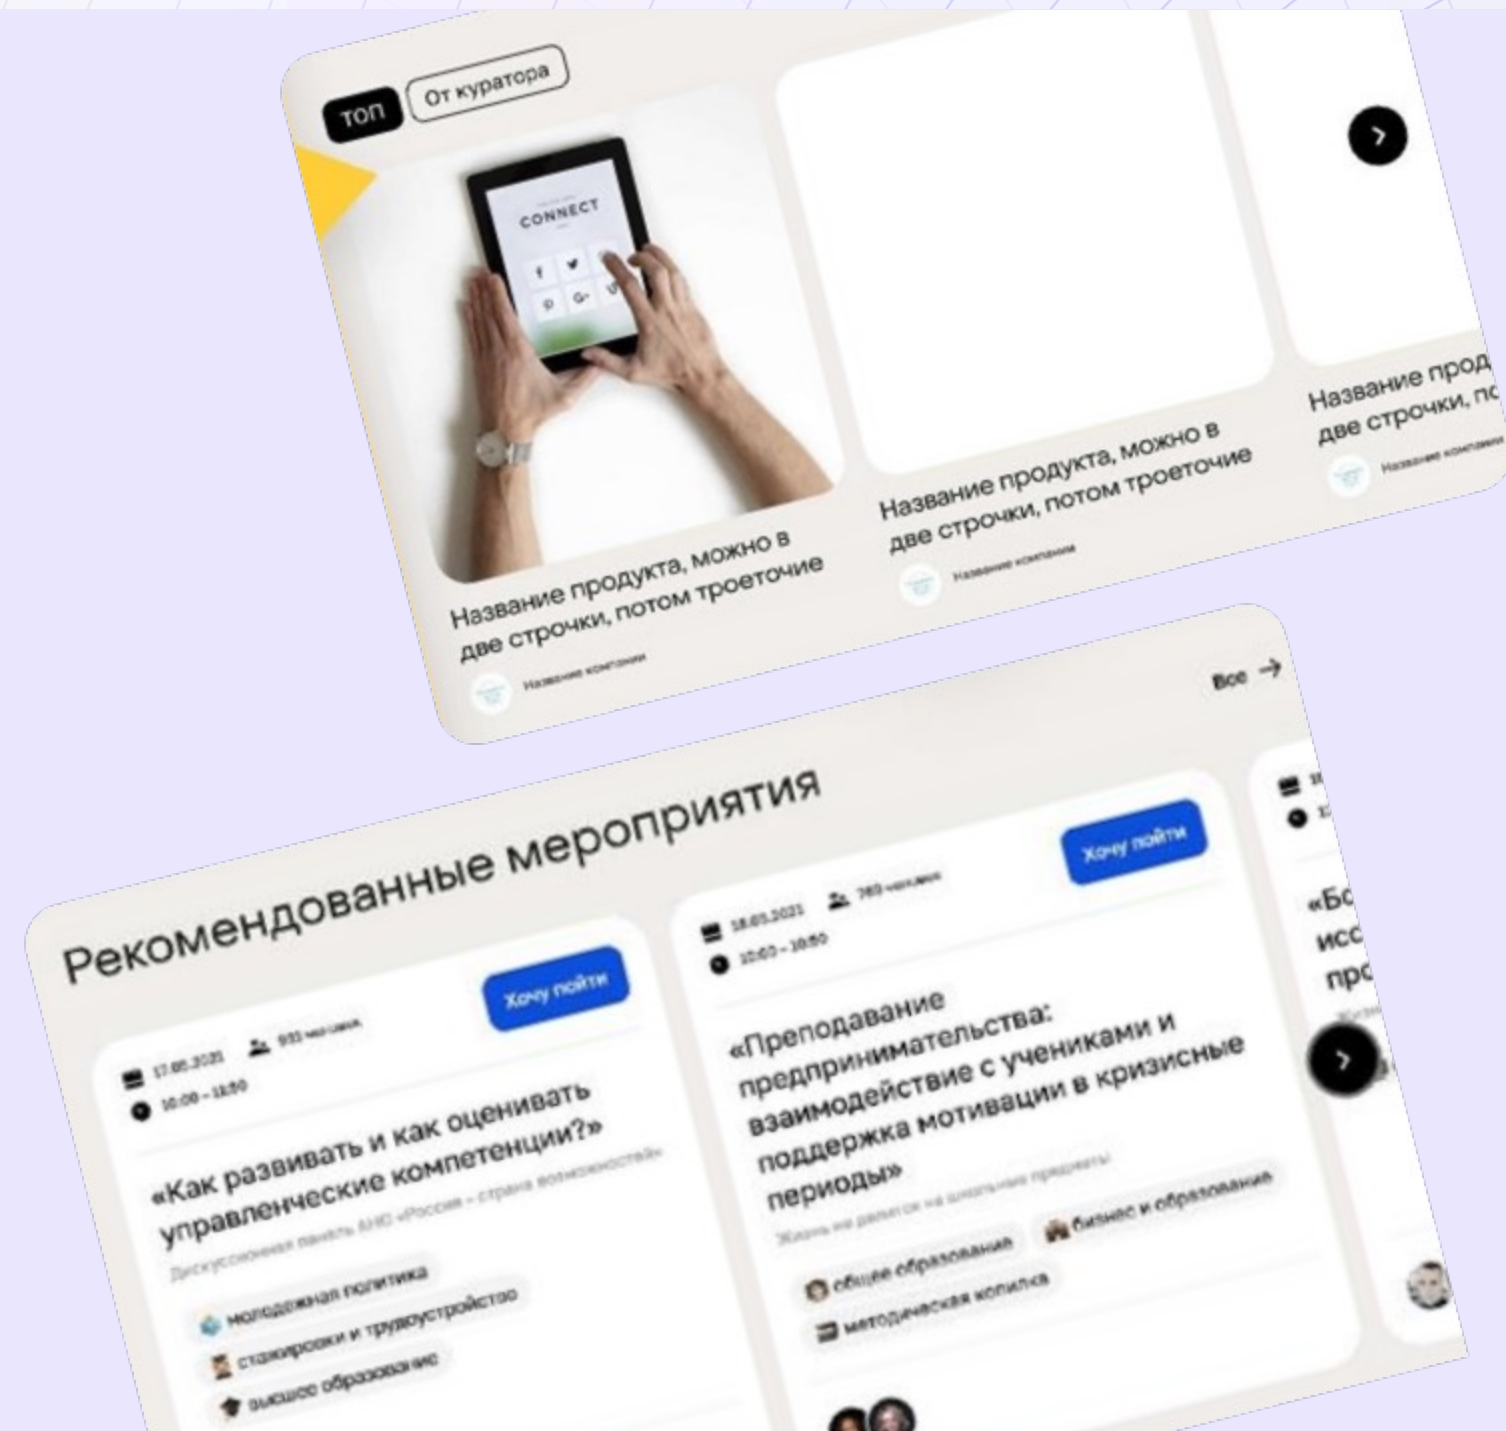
ТОП
От куратора

CONNECT

Название продукта, можно в две строчки, потом троеточие
Название компании

Название продукта, можно в две строчки, потом троеточие
Название компании

Название прод две строчки, по
Название компании

Рекомендованные мероприятия

Все →

17.05.2021 933 человек
10:00 – 11:00
Хочу пойти
«Как развивать и как оценивать управленческие компетенции?»
Дискуссионная панель АНО «Россия – страна возможностей»
молодежная политика
стажировки и трудоустройство
высшее образование

18.05.2021 769 человек
10:00 – 10:50
Хочу пойти
«Преподавание предпринимательства: взаимодействие с учениками и поддержка мотивации в кризисные периоды»
Жизнь на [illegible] на школьные предметы
общее образование
бизнес и образование
методическая копилка

«Бо исс про